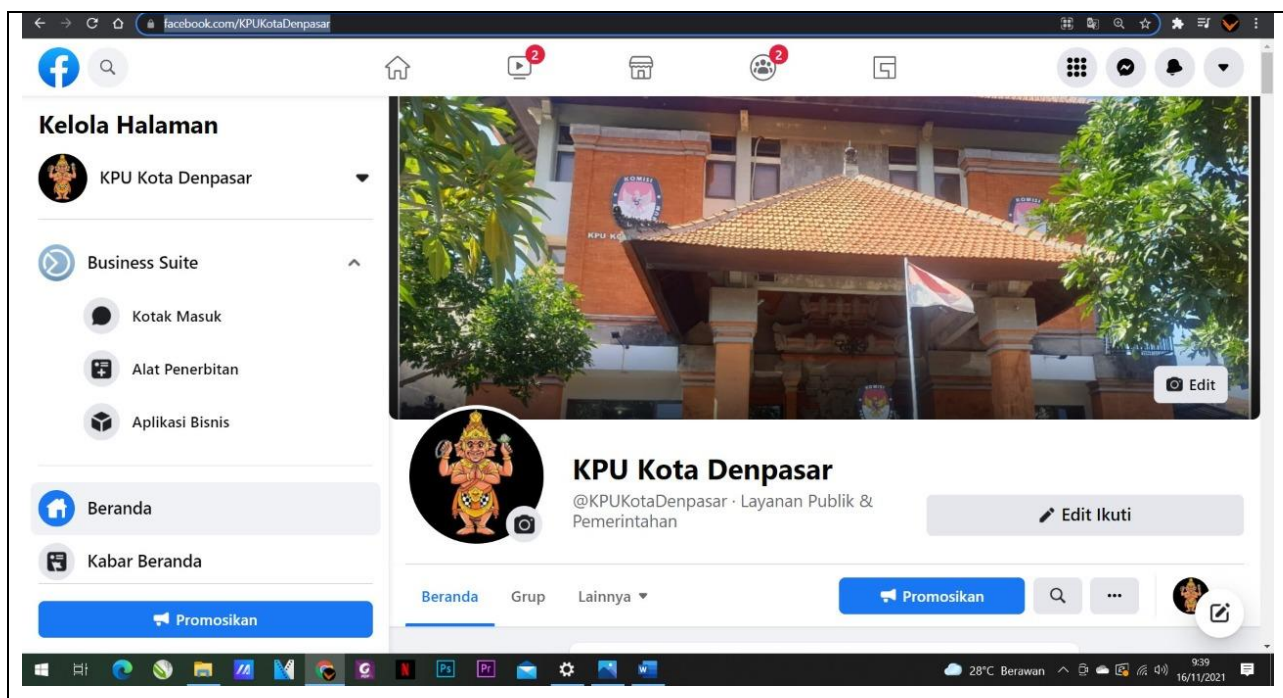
facebook.com/KPUKotaDenpasar

2

2

Kelola Halaman

KPU Kota Denpasar

Business Suite

Kotak Masuk

Alat Penerbitan

Aplikasi Bisnis

Beranda

Kabar Beranda

Promosikan

KPU KO

Edit

KPU Kota Denpasar

@KPUKotaDenpasar · Layanan Publik & Pemerintahan

Edit Ikuti

Beranda

Grup

Lainnya

Promosikan

28°C Berawan

9:39
16/11/2021